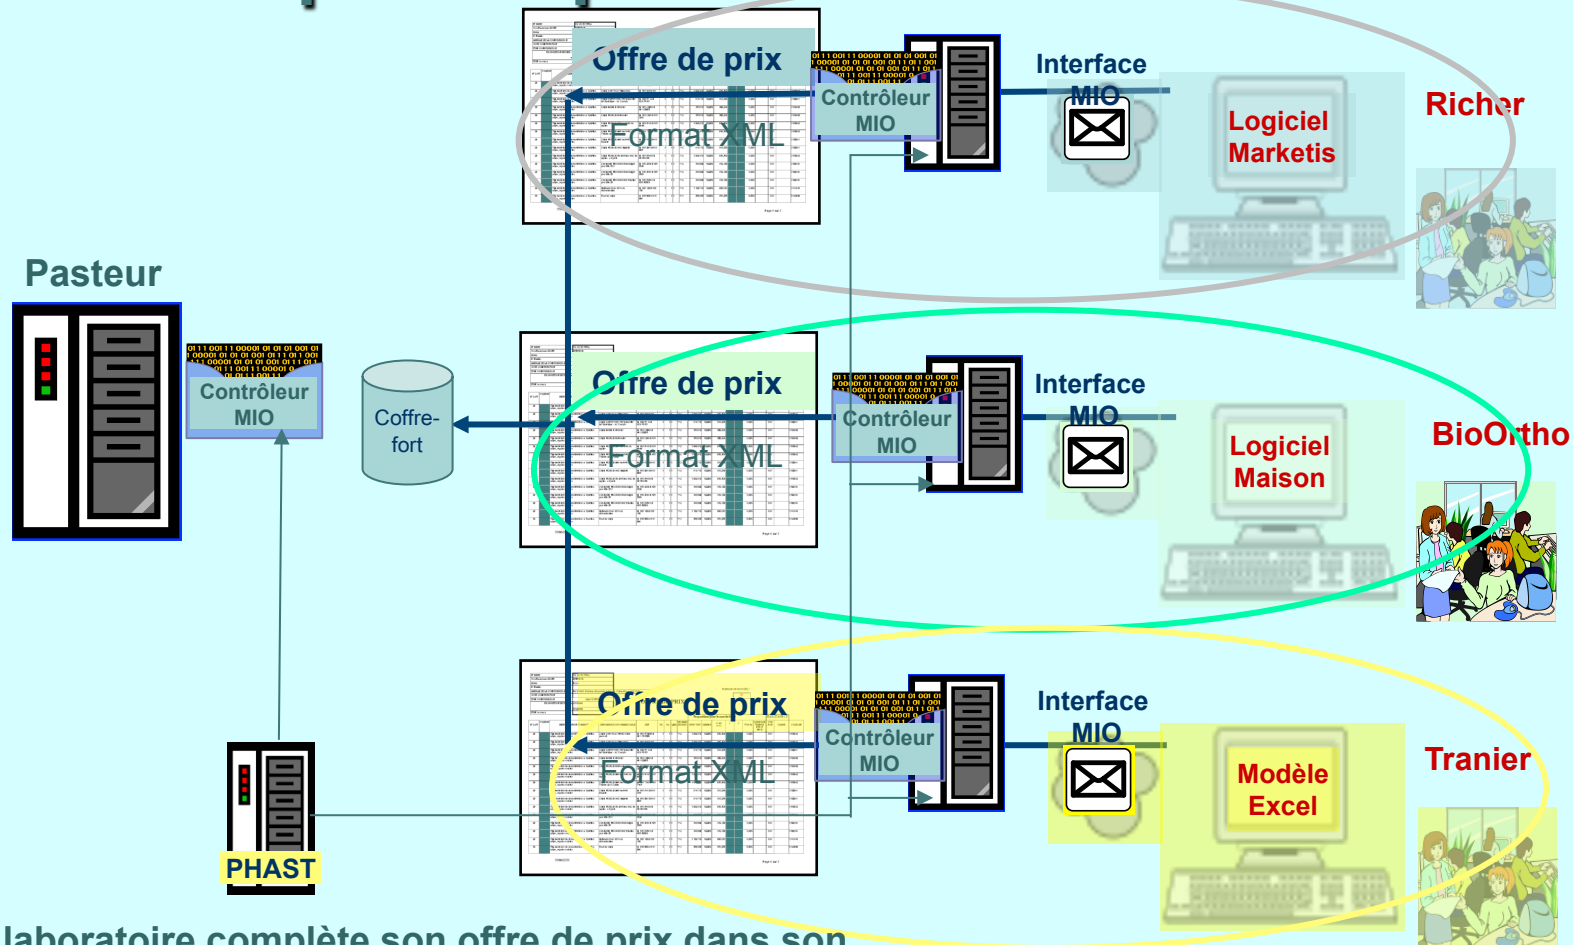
Offre de prix

Format XML

Contrôleur MIO

Interface MIO

Logiciel Marketis

Richer

Pasteur

Contrôleur MIO

Coffre-fort

Offre de prix

Format XML

Contrôleur MIO

Interface MIO

Logiciel Maison

BioOrtho

Offre de prix

Format XML

Contrôleur MIO

Interface MIO

Modèle Excel

Tranier

PHAST

laboratoire complète son offre de prix dans son